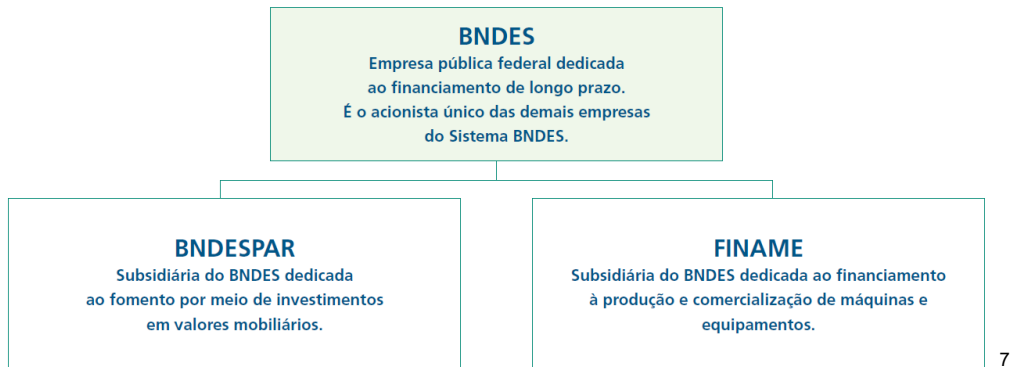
BNDES
Empresa pública federal dedicada ao financiamento de longo prazo. É o acionista único das demais empresas do Sistema BNDES.

BNDESPAR
Subsidiária do BNDES dedicada ao fomento por meio de investimentos em valores mobiliários.

FINAME
Subsidiária do BNDES dedicada ao financiamento à produção e comercialização de máquinas e equipamentos.

7